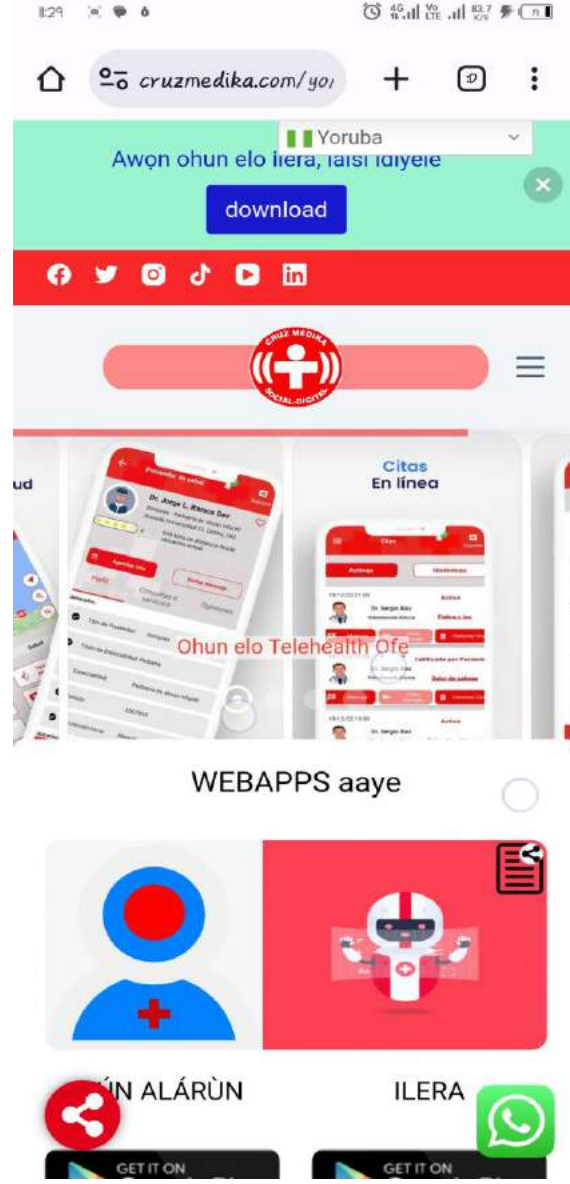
11:29

cruzmedika.com/yo

Yoruba

Awọn ohun elo ilera, laisi idiyele

download

CRUZ MEDIKA SOCIAL-DIGITAL

ud

Dr. Jorge L. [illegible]

Citas
En línea

Citas

Activas

Históricas

Ohun elo Telehealth Ọfẹ

WEBAPPS aaye

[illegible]ÍN ALÁRÙN

ILERA

GET IT ON

GET IT ON